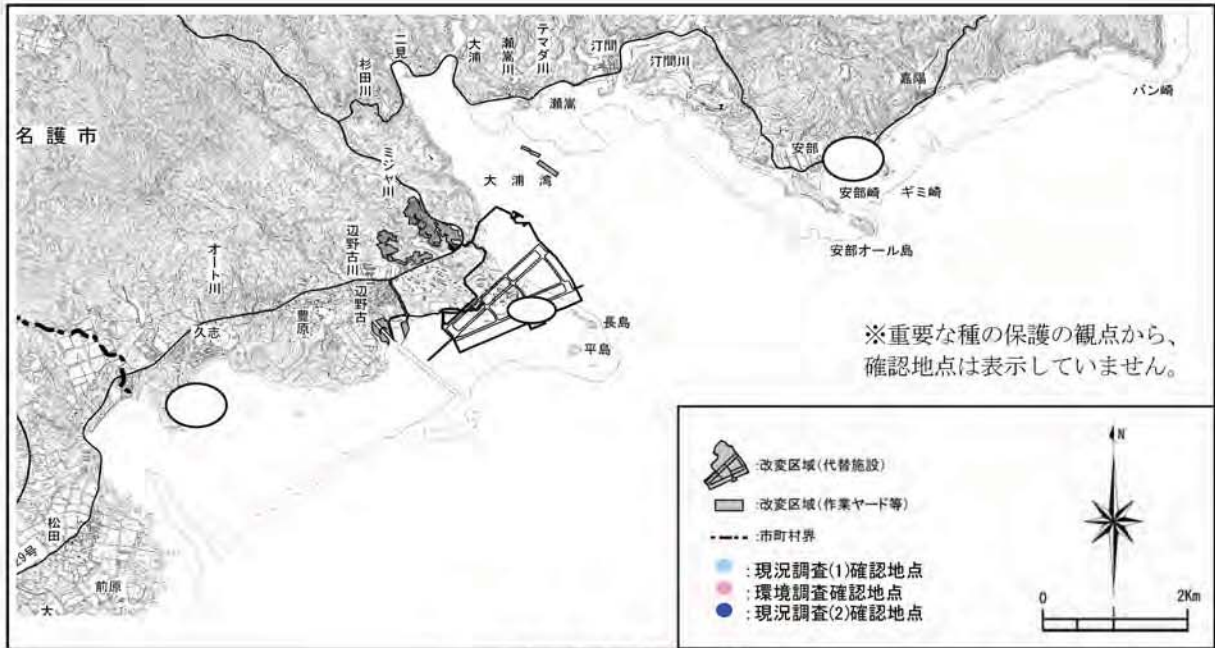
名護市

二見
杉田川
大浦
瀬嵩川
テマダ川
汀間
汀間川
瀬嵩
嘉陽
バン崎
ミジャ川
大浦湾
安部
安部崎
ギミ崎
安部オール島
辺野古川
オート川
辺野古
豊原
久志
長島
平島
松田
29号
前原
大

※重要な種の保護の観点から、確認地点は表示していません。

:改変区域(代替施設)
:改変区域(作業ヤード等)
:市町村界
:現況調査(1)確認地点
:環境調査確認地点
:現況調査(2)確認地点

N
0
2Km